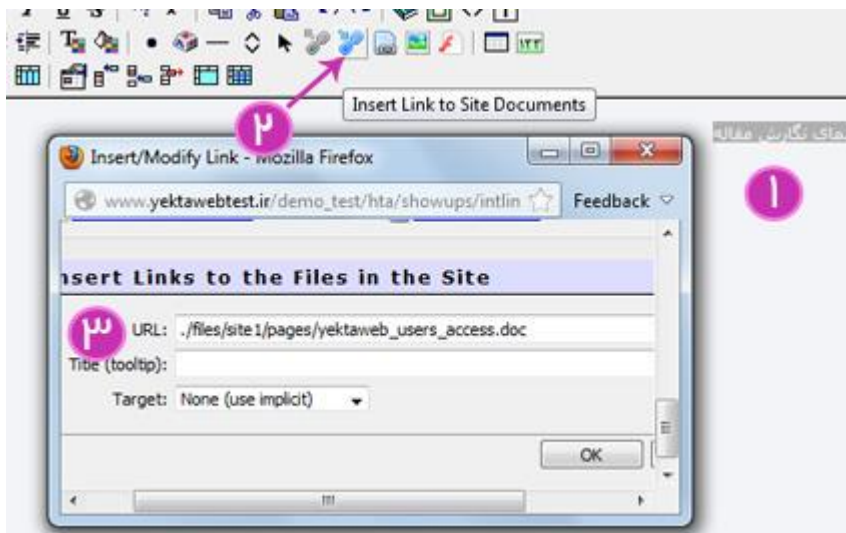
Insert Link to Site Documents

۲

های نگارش مقاله

۱

Insert/Modify Link - Mozilla Firefox

www.yektawebtest.ir/demo_test/hta/showups/intlin

Feedback

nsert Links to the Files in the Site

۳

URL: ./files/site1/pages/yektaweb_users_access.doc

Title (tooltip):

Target: None (use implicit)

OK